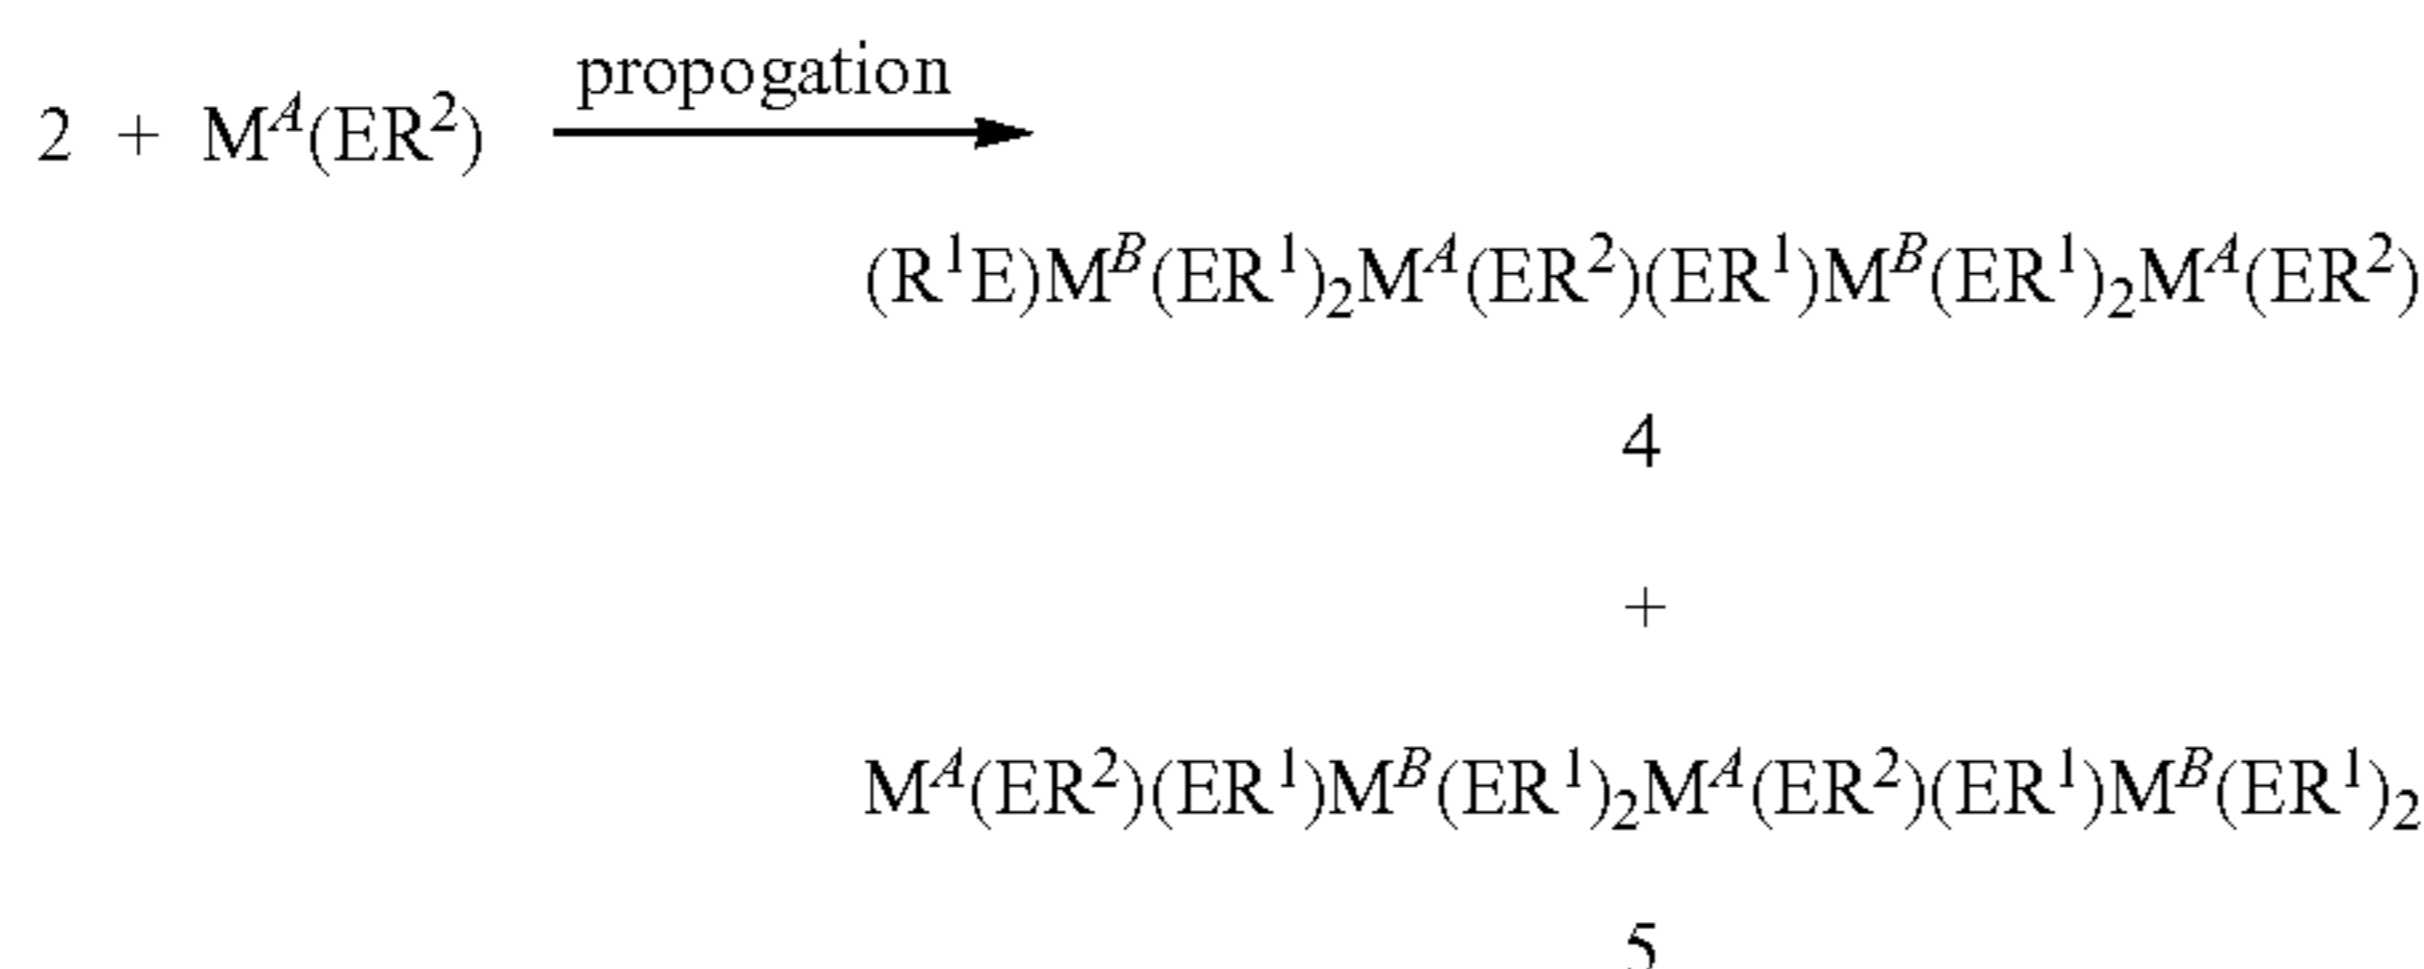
$2 + M^{A}(ER^{2}) \xrightarrow{\text{propogation}}$

$(R^{1}E)M^{B}(ER^{1})_{2}M^{A}(ER^{2})(ER^{1})M^{B}(ER^{1})_{2}M^{A}(ER^{2})$

4

+

$M^{A}(ER^{2})(ER^{1})M^{B}(ER^{1})_{2}M^{A}(ER^{2})(ER^{1})M^{B}(ER^{1})_{2}$

5